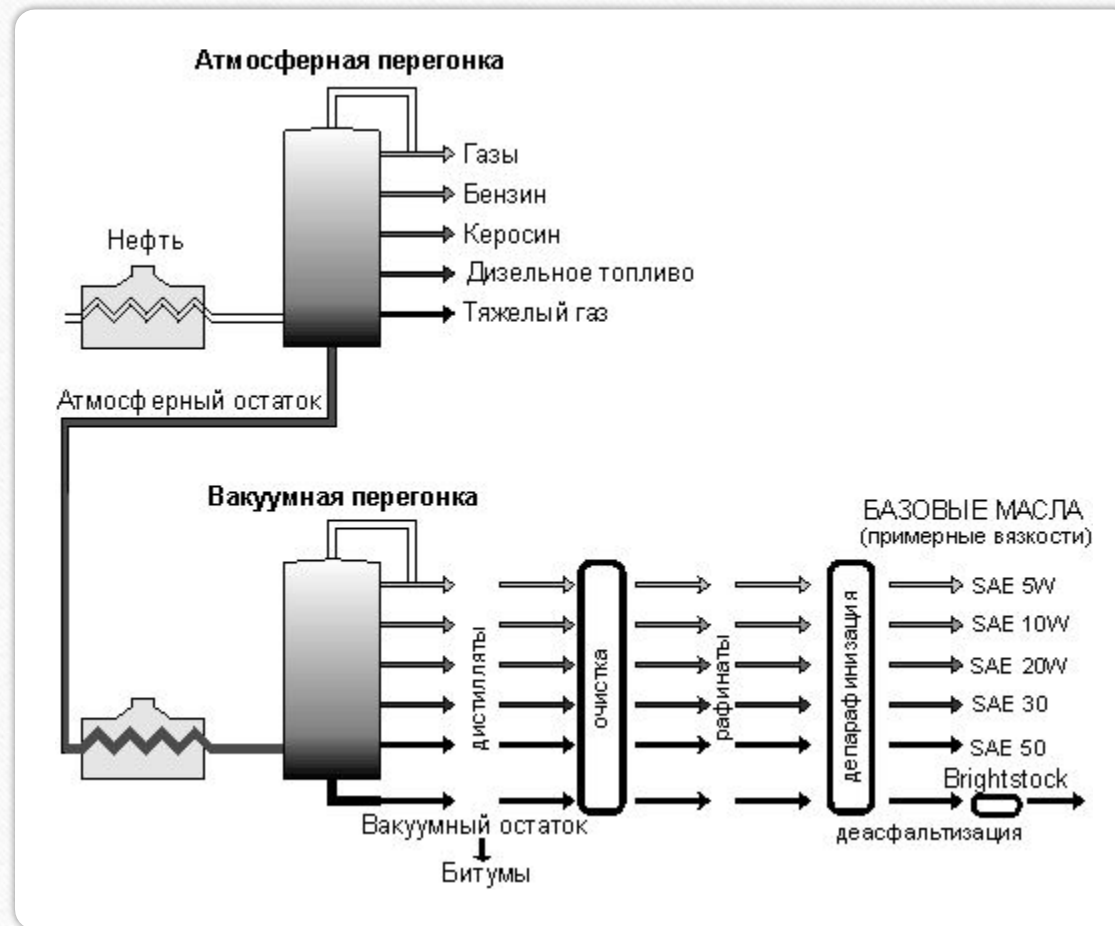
Атмосферная перегонка

Газы
Бензин
Керосин
Дизельное топливо
Тяжелый газ

Нефть

Атмосферный остаток

Вакуумная перегонка

БАЗОВЫЕ МАСЛА
(примерные вязкости)

дистилляты
очистка
рафинаты
депарафинизация

SAE 5W
SAE 10W
SAE 20W
SAE 30
SAE 50
Brightstock

Вакуумный остаток
деасфальтизация
Битумы